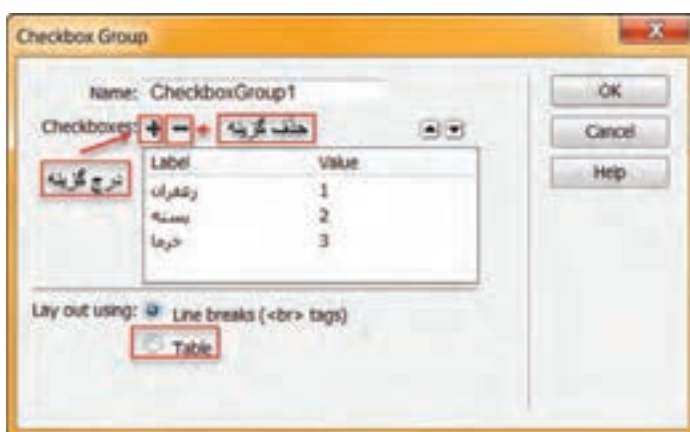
Checkbox Group

Name: CheckboxGroup1

Checkboxes: + − حذف گزینه

درج گزینه

| Label | Value |
|---|---|
| زعفران | 1 |
| پسته | 2 |
| خرما | 3 |

Lay out using: Line breaks (<br> tags)

Table

OK

Cancel

Help